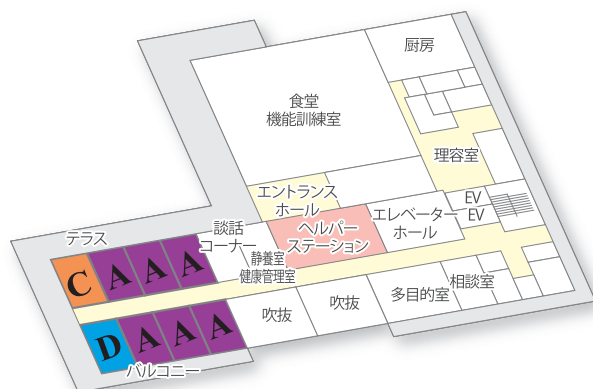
厨房

食堂
機能訓練室

理容室

エントランス
ホール

EV
EV

エレベーター
ホール

ヘルパー
ステーション

談話
コーナー

テラス

静養室
健康管理室

C A A A

多目的室

相談室

吹抜

吹抜

D A A A

バルコニー